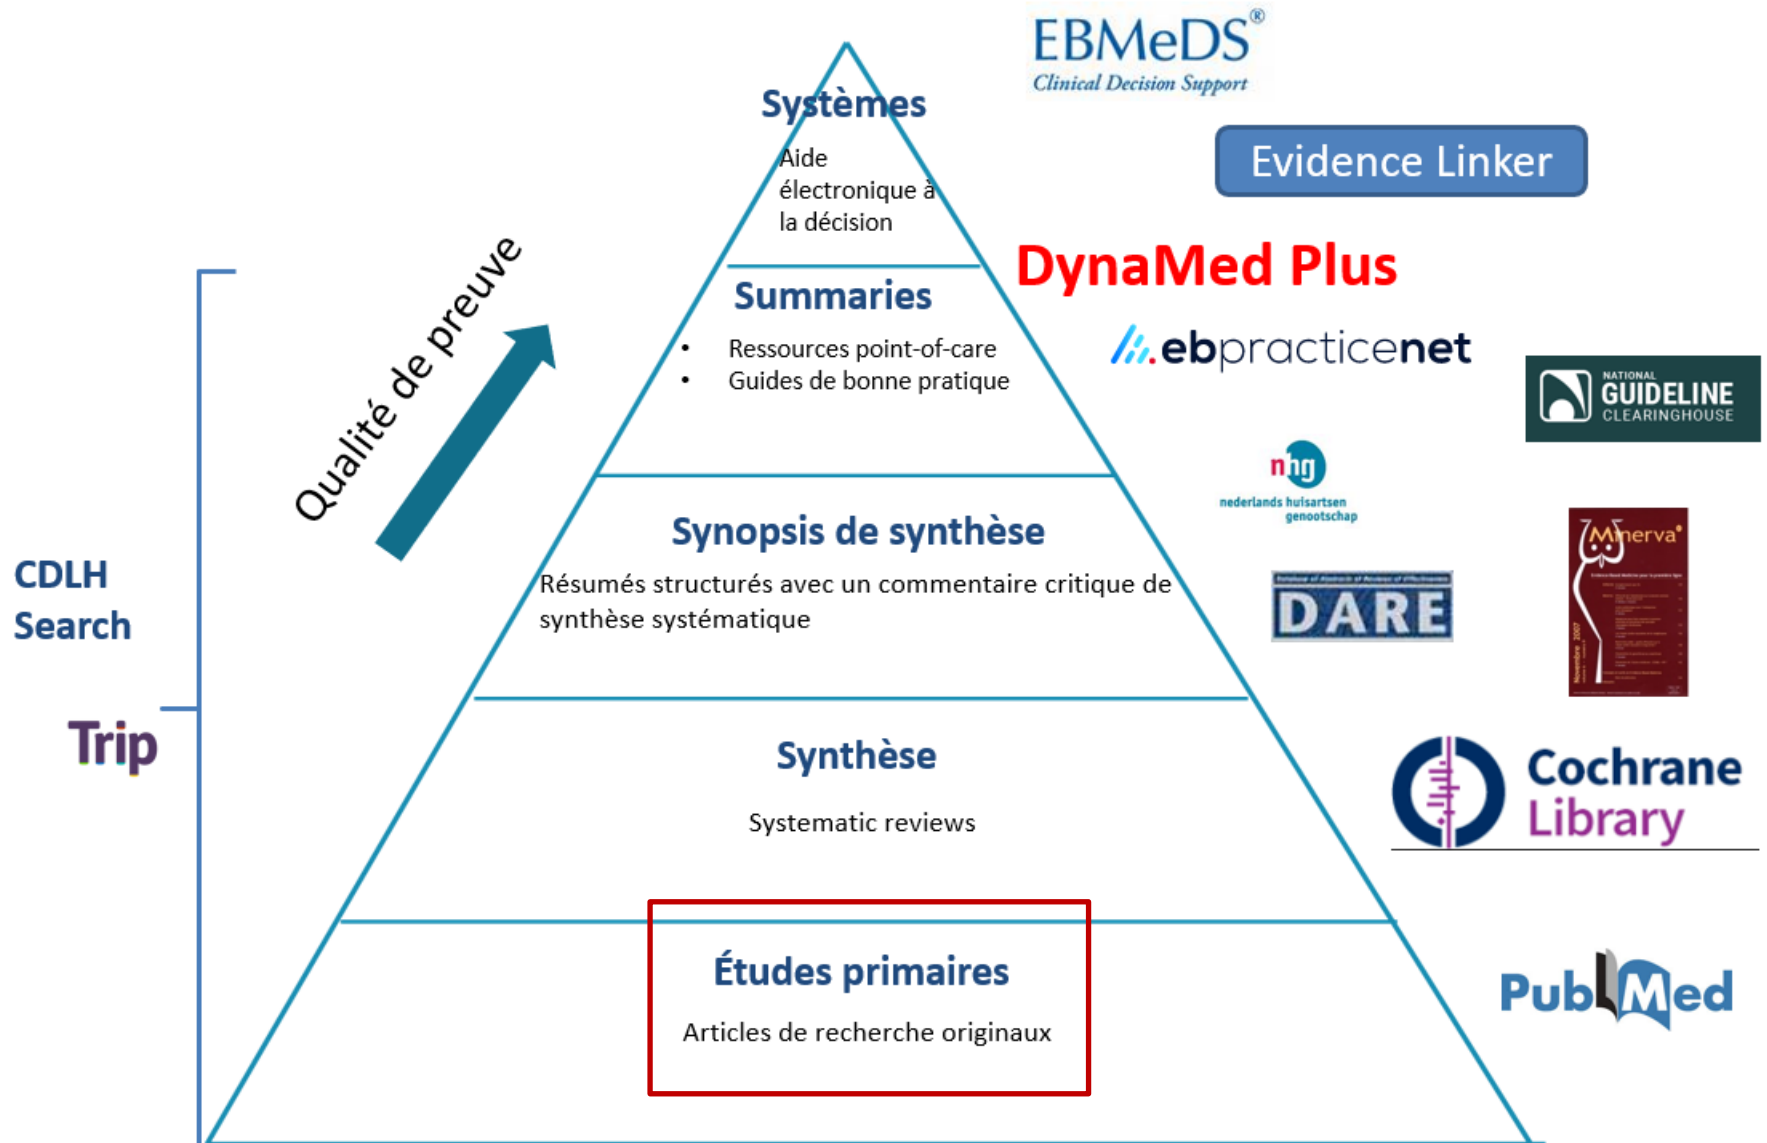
Systèmes

Aide électronique à la décision

Summaries

- Ressources point-of-care
- Guides de bonne pratique

Synopsis de synthèse

Résumés structurés avec un commentaire critique de synthèse systématique

Synthèse

Systematic reviews

Études primaires

Articles de recherche originaux

Qualité de preuve

CDLH Search

Trip

EBMeDS®
Clinical Decision Support

Evidence Linker

DynaMed Plus

ebpracticenet

NATIONAL GUIDELINE CLEARINGHOUSE

nhg
nederlands huisartsen genootschap

DARE

Minerva

Cochrane Library

PubMed